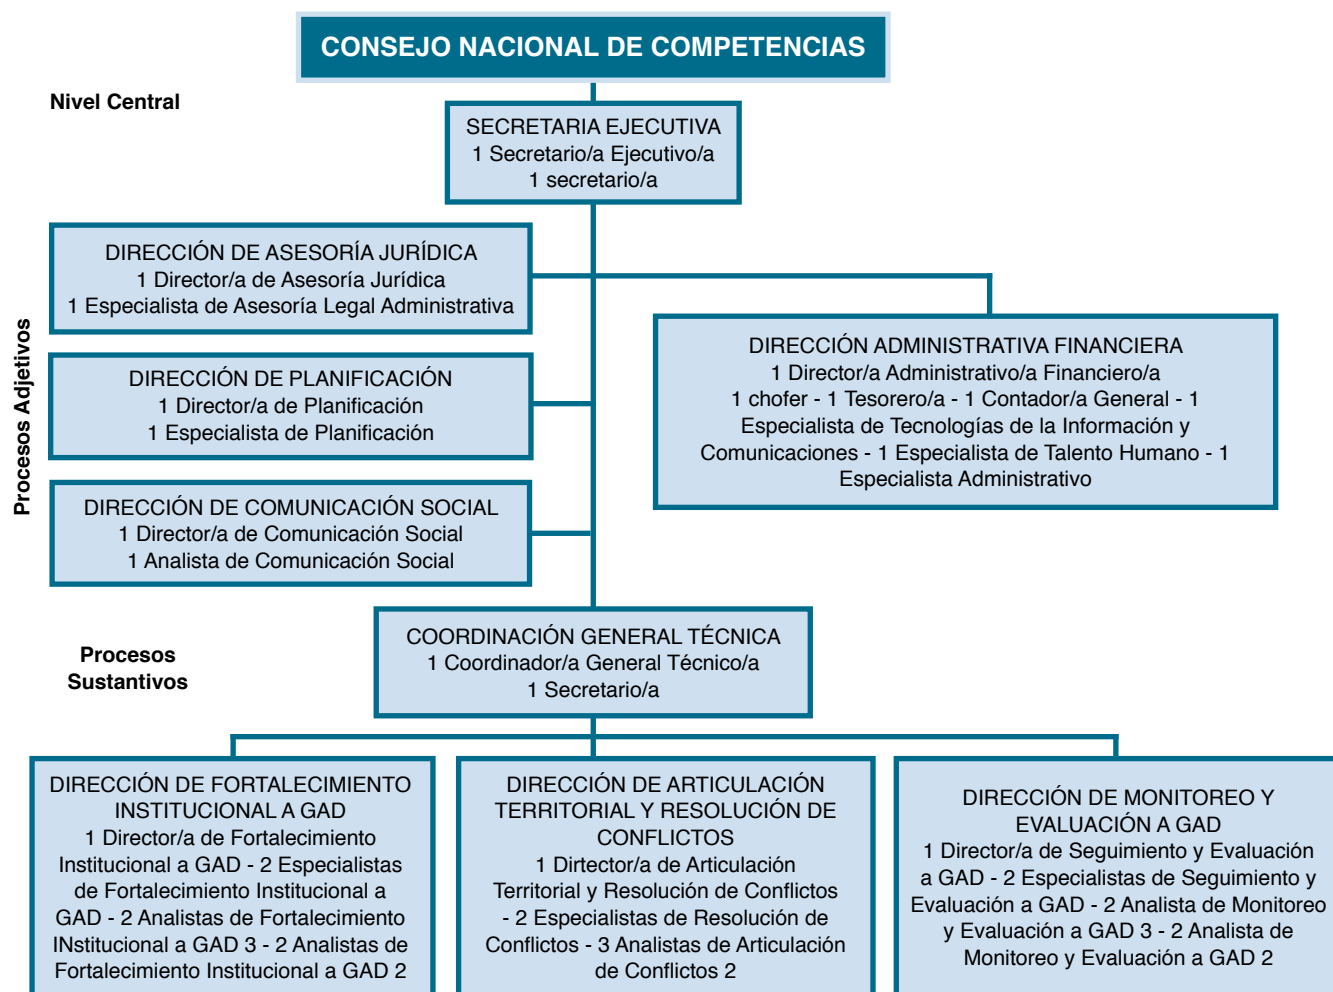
CONSEJO NACIONAL DE COMPETENCIAS

Nivel Central

SECRETARIA EJECUTIVA
1 Secretario/a Ejecutivo/a
1 secretario/a

Procesos Adjetivos

DIRECCIÓN DE ASESORÍA JURÍDICA
1 Director/a de Asesoría Jurídica
1 Especialista de Asesoría Legal Administrativa

DIRECCIÓN DE PLANIFICACIÓN
1 Director/a de Planificación
1 Especialista de Planificación

DIRECCIÓN DE COMUNICACIÓN SOCIAL
1 Director/a de Comunicación Social
1 Analista de Comunicación Social

DIRECCIÓN ADMINISTRATIVA FINANCIERA
1 Director/a Administrativo/a Financiero/a
1 chofer - 1 Tesorero/a - 1 Contador/a General - 1 Especialista de Tecnologías de la Información y Comunicaciones - 1 Especialista de Talento Humano - 1 Especialista Administrativo

Procesos Sustantivos

COORDINACIÓN GENERAL TÉCNICA
1 Coordinador/a General Técnico/a
1 Secretario/a

DIRECCIÓN DE FORTALECIMIENTO INSTITUCIONAL A GAD
1 Director/a de Fortalecimiento Institucional a GAD - 2 Especialistas de Fortalecimiento Institucional a GAD - 2 Analistas de Fortalecimiento INstitucional a GAD 3 - 2 Analistas de Fortalecimiento Institucional a GAD 2

DIRECCIÓN DE ARTICULACIÓN TERRITORIAL Y RESOLUCIÓN DE CONFLICTOS
1 Dirtector/a de Articulación Territorial y Resolución de Conflictos - 2 Especialistas de Resolución de Conflictos - 3 Analistas de Articulación de Conflictos 2

DIRECCIÓN DE MONITOREO Y EVALUACIÓN A GAD
1 Director/a de Seguimiento y Evaluación a GAD - 2 Especialistas de Seguimiento y Evaluación a GAD - 2 Analista de Monitoreo y Evaluación a GAD 3 - 2 Analista de Monitoreo y Evaluación a GAD 2